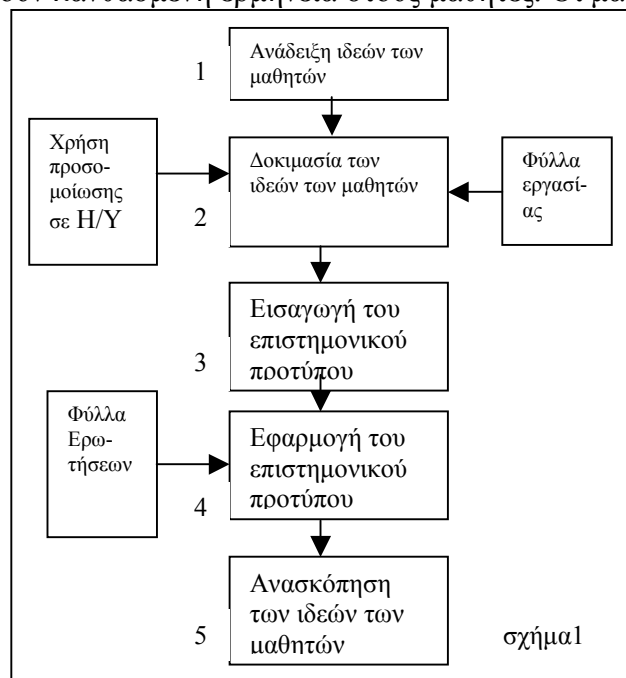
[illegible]

1 Ανάδειξη ιδεών των μαθητών

Χρήση προσομοίωσης σε Η/Υ

Δοκιμασία των ιδεών των μαθητών

Φύλλα εργασίας

2

Εισαγωγή του επιστημονικού προτύπου

3

Φύλλα Ερωτήσεων

Εφαρμογή του επιστημονικού προτύπου

4

Ανασκόπηση των ιδεών των μαθητών

5

σχήμα1